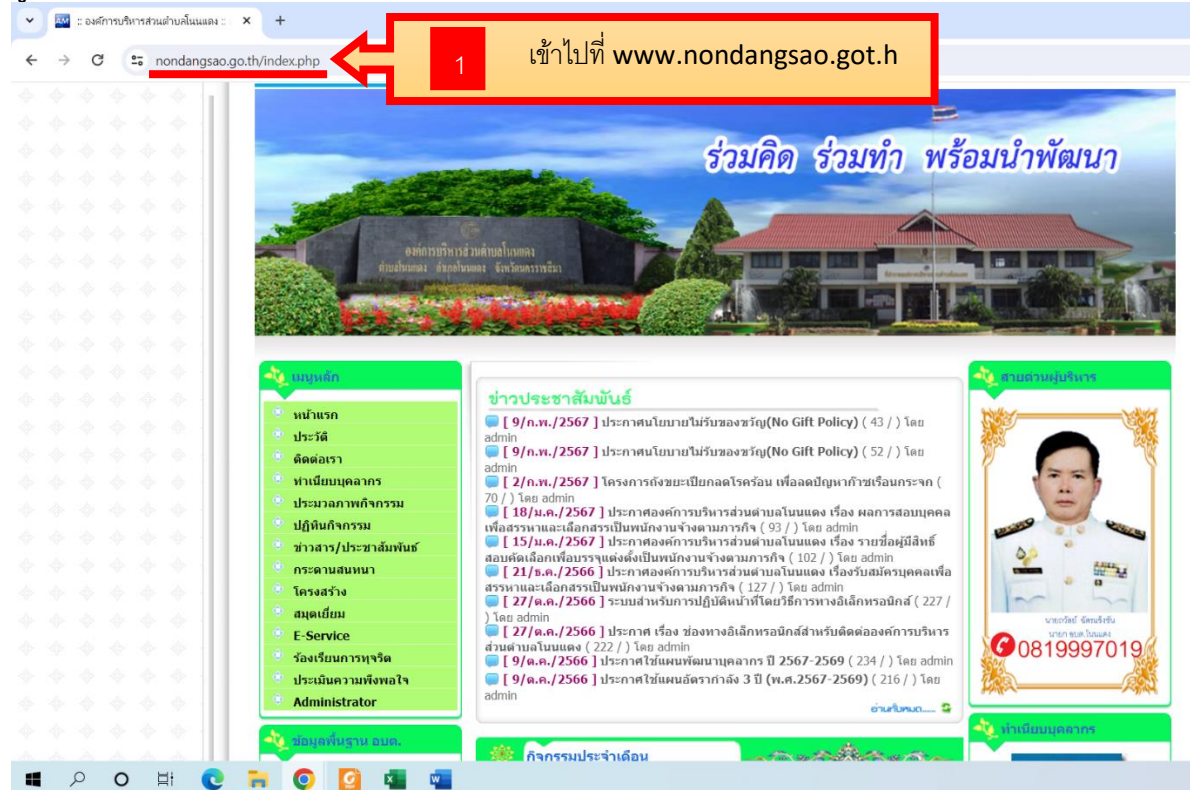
:: องค์การบริหารส่วนตำบลโนนแดง ::

nondangsao.go.th/index.php

1

เข้าไปที่ www.nondangsao.got.h

ร่วมคิด ร่วมทำ พร้อมนำพัฒนา

องค์การบริหารส่วนตำบลโนนแดง
ตำบลโนนแดง อำเภอโนนแดง จังหวัดนครราชสีมา

เมนูหลัก

หน้าแรก
ประวัติ
ติดต่อเรา
ทำเนียบบุคลากร
ประมวลภาพกิจกรรม
ปฏิทินกิจกรรม
ข่าวสาร/ประชาสัมพันธ์
กระดานสนทนา
โครงสร้าง
สมุดเยี่ยม
E-Service
ร้องเรียนการทุจริต
ประเมินความพึงพอใจ
Administrator

ข้อมูลพื้นฐาน อบต.

ข่าวประชาสัมพันธ์

[ 9/ก.พ./2567 ] ประกาศนโยบายไม่รับของขวัญ(No Gift Policy) ( 43 / ) โดย admin
[ 9/ก.พ./2567 ] ประกาศนโยบายไม่รับของขวัญ(No Gift Policy) ( 52 / ) โดย admin
[ 2/ก.พ./2567 ] โครงการถังขยะเปียกลดโลกร้อน เพื่อลดปัญหาก๊าซเรือนกระจก ( 70 / ) โดย admin
[ 18/ม.ค./2567 ] ประกาศองค์การบริหารส่วนตำบลโนนแดง เรื่อง ผลการสอบบุคคลเพื่อสรรหาและเลือกสรรเป็นพนักงานจ้างตามภารกิจ ( 93 / ) โดย admin
[ 15/ม.ค./2567 ] ประกาศองค์การบริหารส่วนตำบลโนนแดง เรื่อง รายชื่อผู้มีสิทธิ์สอบคัดเลือกเพื่อบรรจุแต่งตั้งเป็นพนักงานจ้างตามภารกิจ ( 102 / ) โดย admin
[ 21/ธ.ค./2566 ] ประกาศองค์การบริหารส่วนตำบลโนนแดง เรื่องรับสมัครบุคคลเพื่อสรรหาและเลือกสรรเป็นพนักงานจ้างตามภารกิจ ( 127 / ) โดย admin
[ 27/ต.ค./2566 ] ระบบสำหรับการปฏิบัติหน้าที่โดยวิธีการทางอิเล็กทรอนิกส์ ( 227 / ) โดย admin
[ 27/ต.ค./2566 ] ประกาศ เรื่อง ช่องทางอิเล็กทรอนิกส์สำหรับติดต่อองค์การบริหารส่วนตำบลโนนแดง ( 222 / ) โดย admin
[ 9/ต.ค./2566 ] ประกาศใช้แผนพัฒนาบุคลากร ปี 2567-2569 ( 234 / ) โดย admin
[ 9/ต.ค./2566 ] ประกาศใช้แผนอัตรากำลัง 3 ปี (พ.ศ.2567-2569) ( 216 / ) โดย admin

อ่านทั้งหมด.....

กิจกรรมประจำเดือน

สายด่วนผู้บริหาร

นายวรัชย์ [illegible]
นายก อบต.โนนแดง

0819997019

ทำเนียบบุคลากร